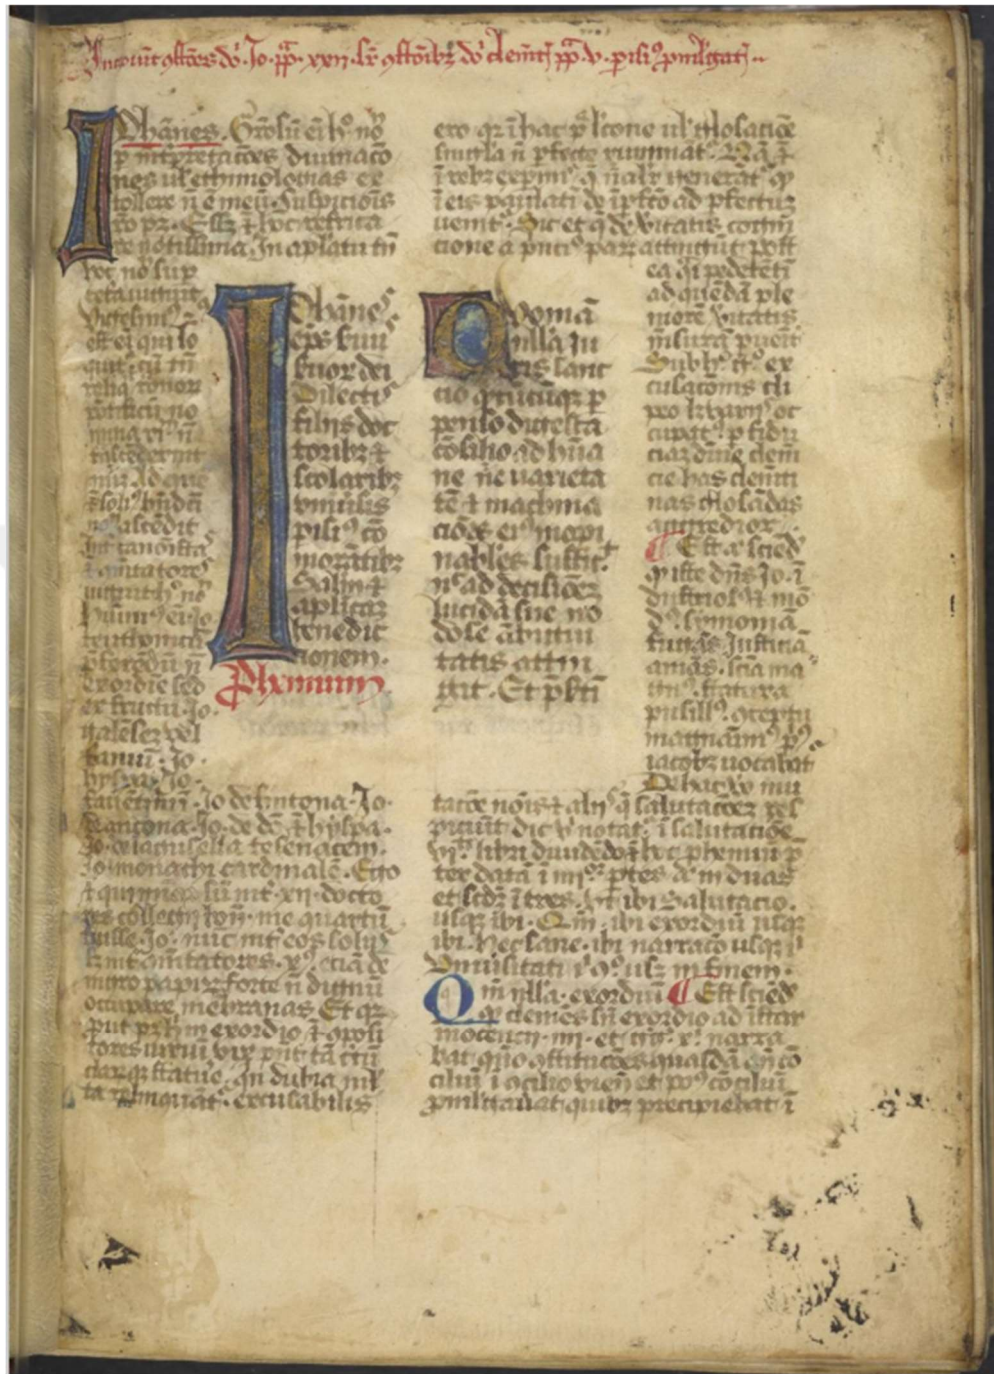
Incipiunt glosae do. Jo. pp. xxii. sr. extravagantes clementis pp. v. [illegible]

Johannes. Glossu ei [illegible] no p interpretatores diuinacones uel ethimologias ex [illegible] n e meum. Huiusmodi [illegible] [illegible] tota gratissima. In aplatu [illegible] hoc no sup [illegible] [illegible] est qui so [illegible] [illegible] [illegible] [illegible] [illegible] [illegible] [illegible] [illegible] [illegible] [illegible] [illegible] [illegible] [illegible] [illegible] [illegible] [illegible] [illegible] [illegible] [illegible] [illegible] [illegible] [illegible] Jo de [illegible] Jo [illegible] Jo de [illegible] Jo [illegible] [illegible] Jo monachi cardinale. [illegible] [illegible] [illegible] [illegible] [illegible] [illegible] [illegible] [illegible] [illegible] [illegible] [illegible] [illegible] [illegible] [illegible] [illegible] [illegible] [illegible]

Johannes eps seruus seruorum dei Dilectis filiis doctoribus et scolaribus uniuersis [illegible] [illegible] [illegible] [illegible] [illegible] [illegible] benedictionem.

Prohemium

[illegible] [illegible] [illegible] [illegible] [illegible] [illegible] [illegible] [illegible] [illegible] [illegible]

Quoniam nulla iuris sanctio quantumcumque pensato digesta consilio ad humane nature varietatem et machinationes eius inopinabiles sufficit nec ad decisionem lucidam sue nodose ambiguitatis attingit. Et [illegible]

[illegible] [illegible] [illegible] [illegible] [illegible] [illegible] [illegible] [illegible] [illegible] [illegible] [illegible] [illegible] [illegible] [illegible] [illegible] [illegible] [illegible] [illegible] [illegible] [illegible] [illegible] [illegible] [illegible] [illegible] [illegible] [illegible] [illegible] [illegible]

Quoniam nulla. exordium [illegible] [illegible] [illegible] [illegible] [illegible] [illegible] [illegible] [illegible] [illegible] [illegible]